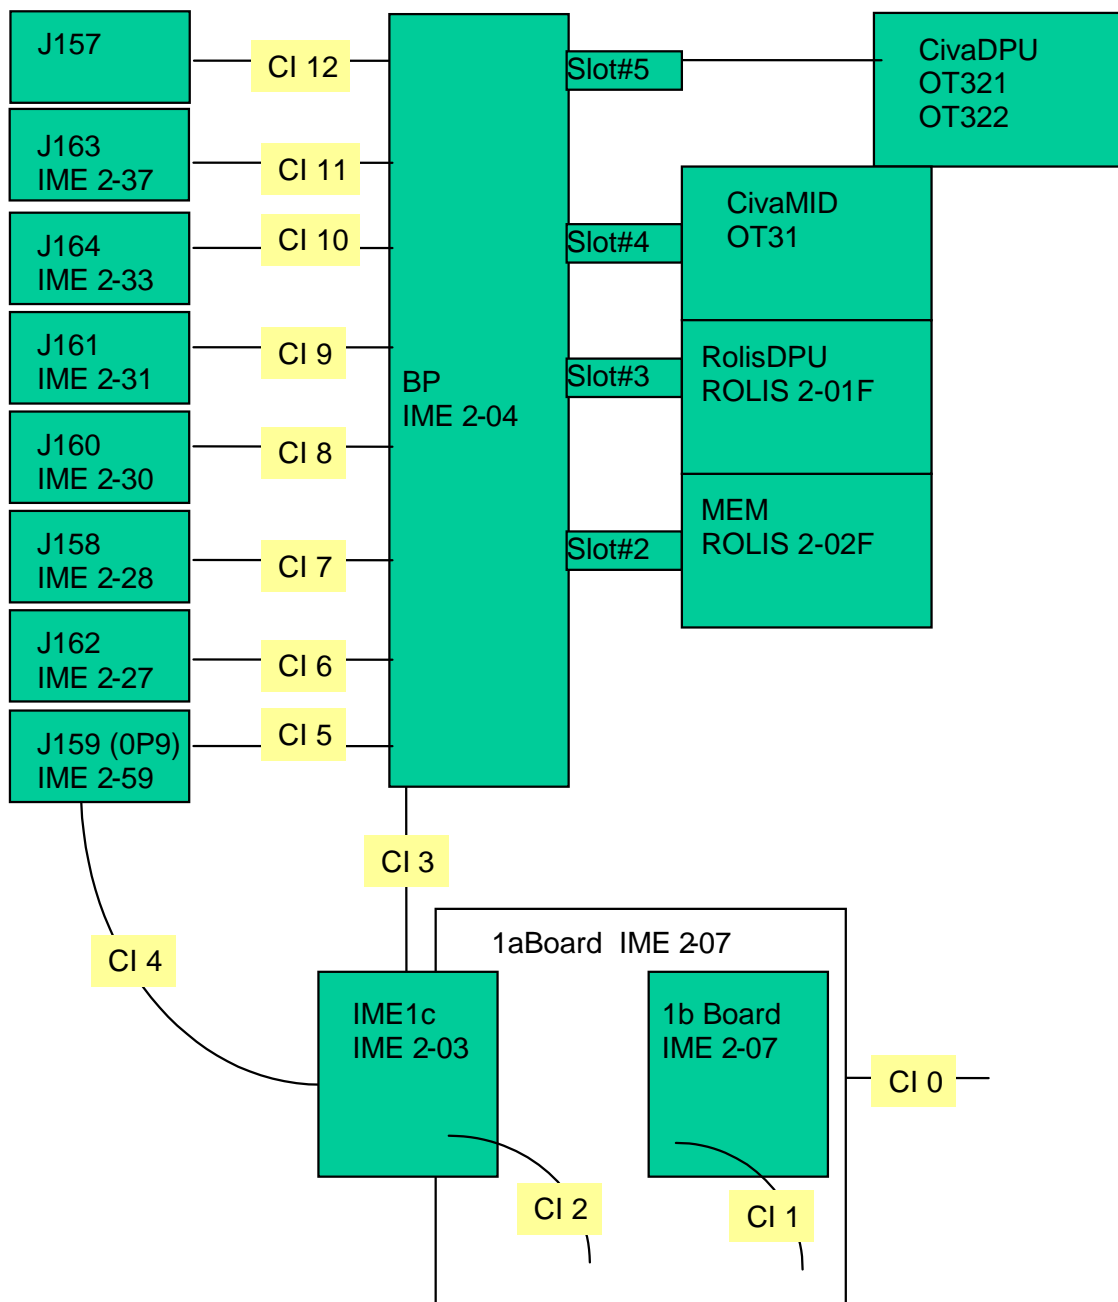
J157

CI 12

J163
IME 2-37

CI 11

J164
IME 2-33

CI 10

J161
IME 2-31

CI 9

J160
IME 2-30

CI 8

J158
IME 2-28

CI 7

J162
IME 2-27

CI 6

J159 (0P9)
IME 2-59

CI 5

BP
IME 2-04

Slot#5

CivaDPU
OT321
OT322

Slot#4

CivaMID
OT31

Slot#3

RolisDPU
ROLIS 2-01F

Slot#2

MEM
ROLIS 2-02F

CI 3

CI 4

1aBoard IME 2-07

IME1c
IME 2-03

1b Board
IME 2-07

CI 0

CI 2

CI 1